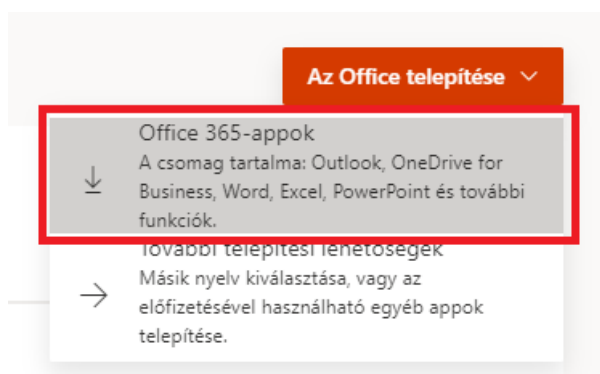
Az Office telepítése

Office 365-appok
A csomag tartalma: Outlook, OneDrive for Business, Word, Excel, PowerPoint és további funkciók.

További telepítési lehetőségek
Másik nyelv kiválasztása, vagy az előfizetésével használható egyéb appok telepítése.